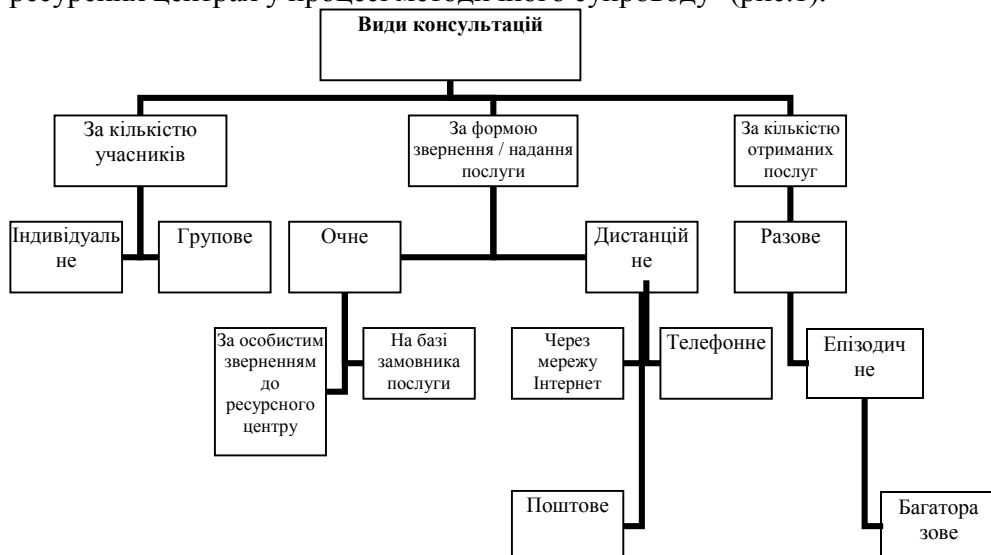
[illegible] ресурсний центр у процесі методичного супроводу" (рис.3).

Види консультацій

За кількістю учасників

За формою звернення / надання послуги

За кількістю отриманих послуг

Індивідуальне

Групове

Очне

Дистанційне

Разове

За особистим зверненням до ресурсного центру

На базі замовника послуги

Через мережу Інтернет

Телефонне

Епізодичне

Поштове

Багаторазове